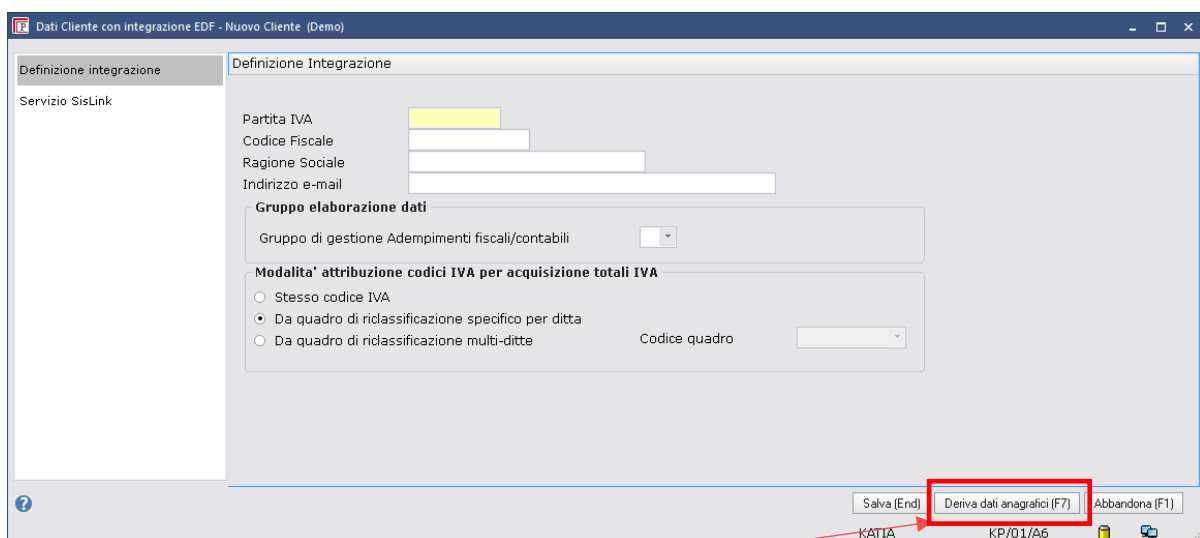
Dati Cliente con integrazione EDF - Nuovo Cliente (Demo)

Definizione integrazione

Servizio SisLink

Definizione Integrazione

Partita IVA

Codice Fiscale

Ragione Sociale

Indirizzo e-mail

Gruppo elaborazione dati

Gruppo di gestione Adempimenti fiscali/contabili

Modalita' attribuzione codici IVA per acquisizione totali IVA

Stesso codice IVA

Da quadro di riclassificazione specifico per ditta

Da quadro di riclassificazione multi-ditte

Codice quadro

Salva (End)

Deriva dati anagrafici (F7)

Abbandona (F1)

KATIA

KP/01/A6